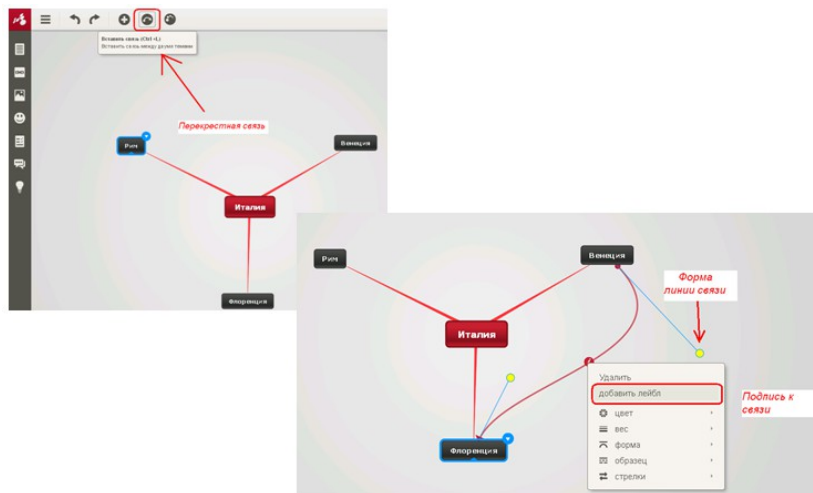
Вставить связь (Ctrl+L)
Вставить связь между двумя темами

Перекрестная связь

Рим
Венеция
Италия
Флоренция

Рим
Венеция
Форма линии связи
Италия
Удалить
добавить лейбл
цвет
вес
форма
образец
стрелки
Подпись к связи
Флоренция